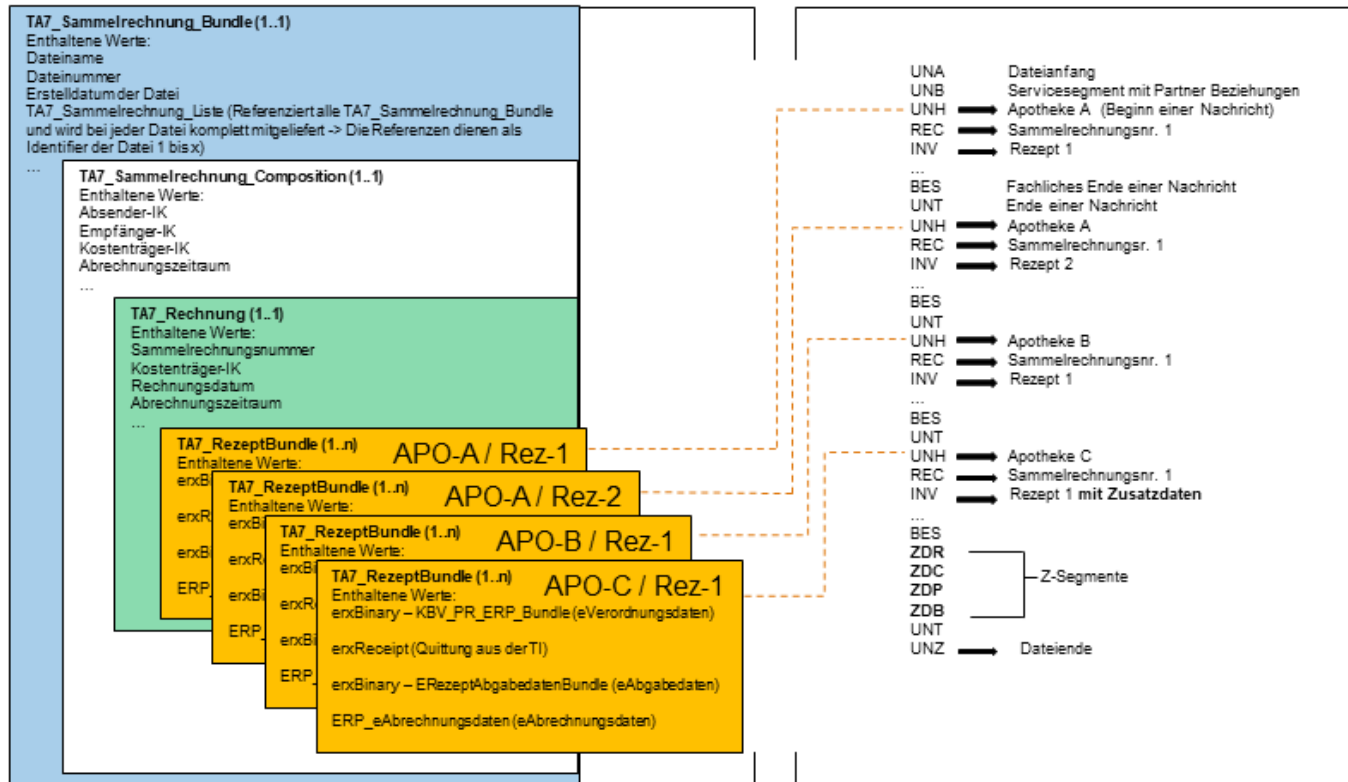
TA7_Sammelrechnung_Bundle (1..1)
Enthaltene Werte:
Dateiname
Dateinummer
Erstelldatumder Datei
TA7_Sammelrechnung_Liste (Referenziert alle TA7_Sammelrechnung_Bundle und wird bei jeder Datei komplett mitgeliefert -> Die Referenzen dienen als Identifier der Datei 1 bis x)
...

TA7_Sammelrechnung_Composition (1..1)
Enthaltene Werte:
Absender-IK
Empfänger-IK
Kostenträger-IK
Abrechnungszeitraum
...

TA7_Rechnung (1..1)
Enthaltene Werte:
Sammelrechnungsnummer
Kostenträger-IK
Rechnungsdatum
Abrechnungszeitraum
...

TA7_RezeptBundle (1..n)
Enthaltene Werte:
erxBi
erxR
erxBi
ERP_
APO-A / Rez-1

TA7_RezeptBundle (1..n)
Enthaltene Werte:
erxBi
erxR
erxBi
ERP_
APO-A / Rez-2

TA7_RezeptBundle (1..n)
Enthaltene Werte:
erxBi
erxR
erxBi
ERP_
APO-B / Rez-1

TA7_RezeptBundle (1..n)
Enthaltene Werte:
erxBinary – KBV_PR_ERP_Bundle (eVerordnungsdaten)
erxReceipt (Quittung aus der TI)
erxBinary – ERezeptAbgabedatenBundle (eAbgabedaten)
ERP_eAbrechnungsdaten (eAbrechnungsdaten)
APO-C / Rez-1

UNA Dateianfang
UNB Servicesegment mit Partner Beziehungen
UNH Apotheke A (Beginn einer Nachricht)
REC Sammelrechnungsnr. 1
INV Rezept 1
...
BES Fachliches Ende einer Nachricht
UNT Ende einer Nachricht
UNH Apotheke A
REC Sammelrechnungsr. 1
INV Rezept 2
...
BES
UNT
UNH Apotheke B
REC Sammelrechnungsnr. 1
INV Rezept 1
...
BES
UNT
UNH Apotheke C
REC Sammelrechnungsnr. 1
INV Rezept 1 mit Zusatzdaten
...
BES
ZDR
ZDC
ZDP
ZDB
Z-Segmente
UNT
UNZ Dateiende